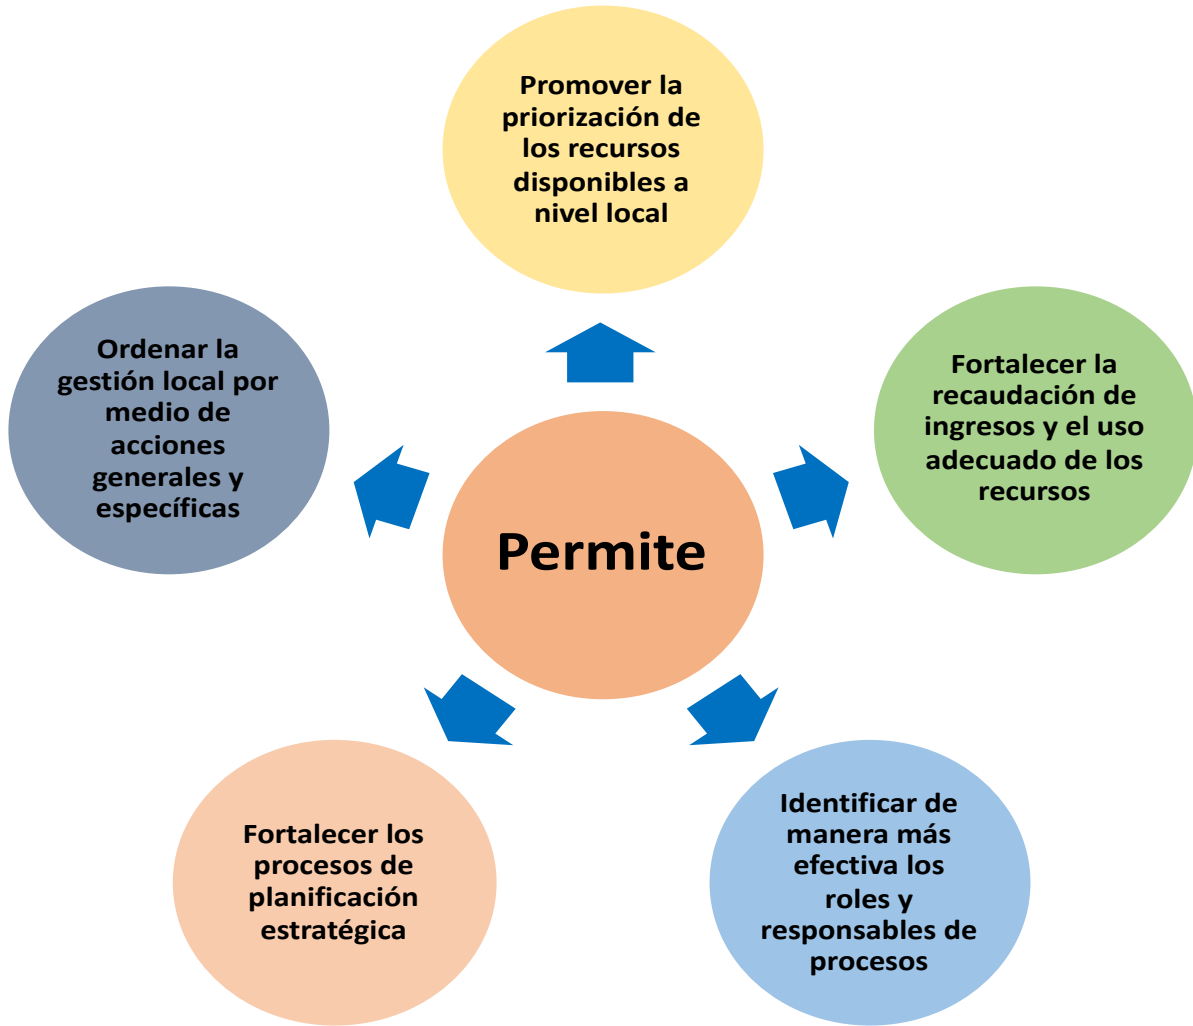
Promover la priorización de los recursos disponibles a nivel local

Ordenar la gestión local por medio de acciones generales y específicas

Fortalecer la recaudación de ingresos y el uso adecuado de los recursos

Permite

Fortalecer los procesos de planificación estratégica

Identificar de manera más efectiva los roles y responsables de procesos